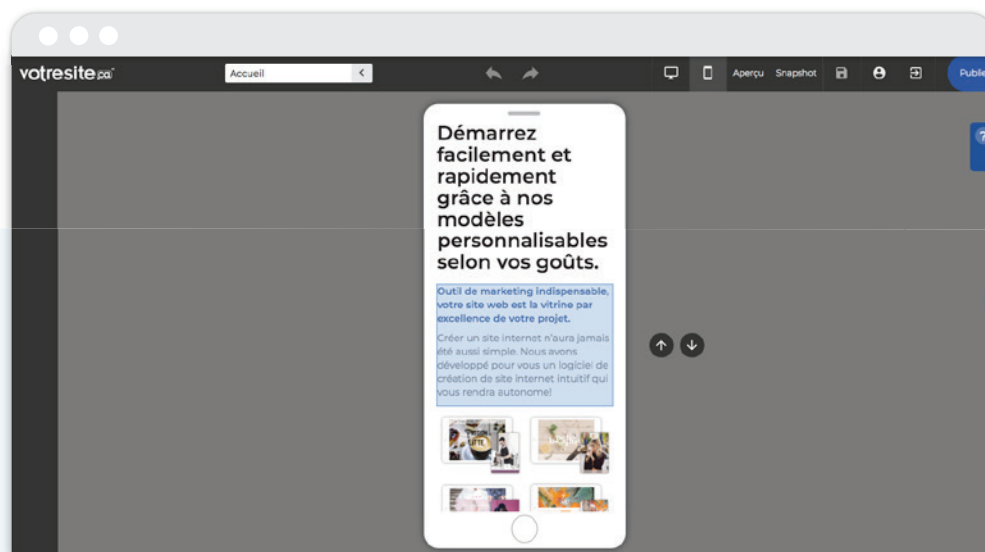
votresite.ca

Accueil

Aperçu Snapshot

Publie

Démarrez facilement et rapidement grâce à nos modèles personnalisables selon vos goûts.

Outil de marketing indispensable, votre site web est la vitrine par excellence de votre projet.

Créer un site internet n'aura jamais été aussi simple. Nous avons développé pour vous un logiciel de création de site internet intuitif qui vous rendra autonome!